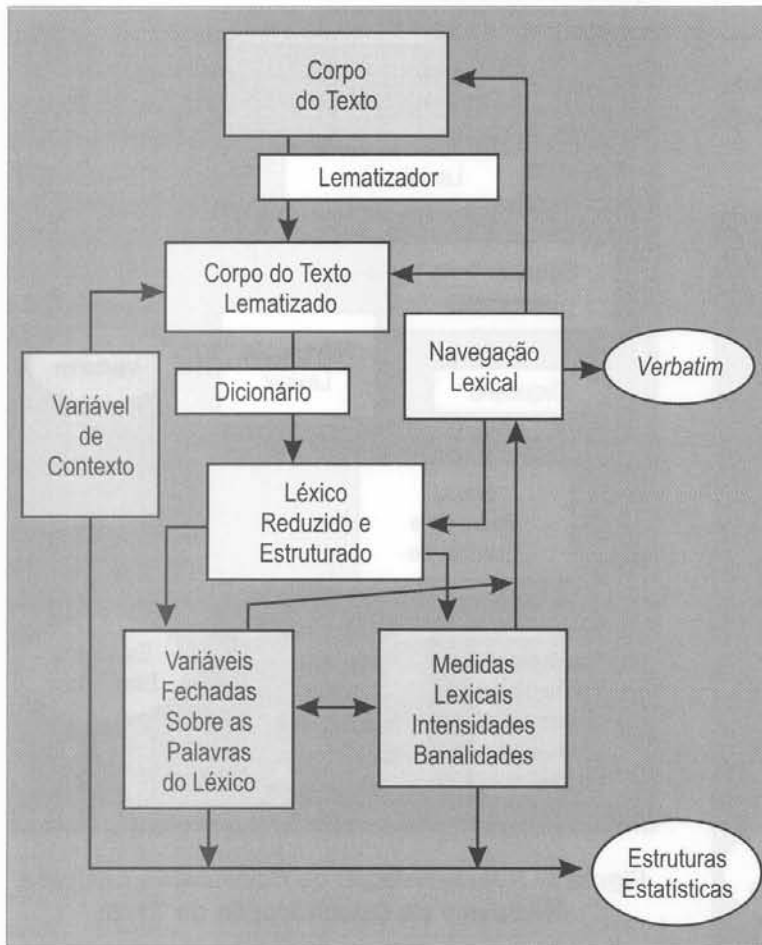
Corpo do Texto

Lematizador

Corpo do Texto Lematizado

Navegação Lexical

Verbatim

Variável de Contexto

Dicionário

Léxico Reduzido e Estruturado

Variáveis Fechadas Sobre as Palavras do Léxico

Medidas Lexicais Intensidades Banalidades

Estruturas Estatísticas